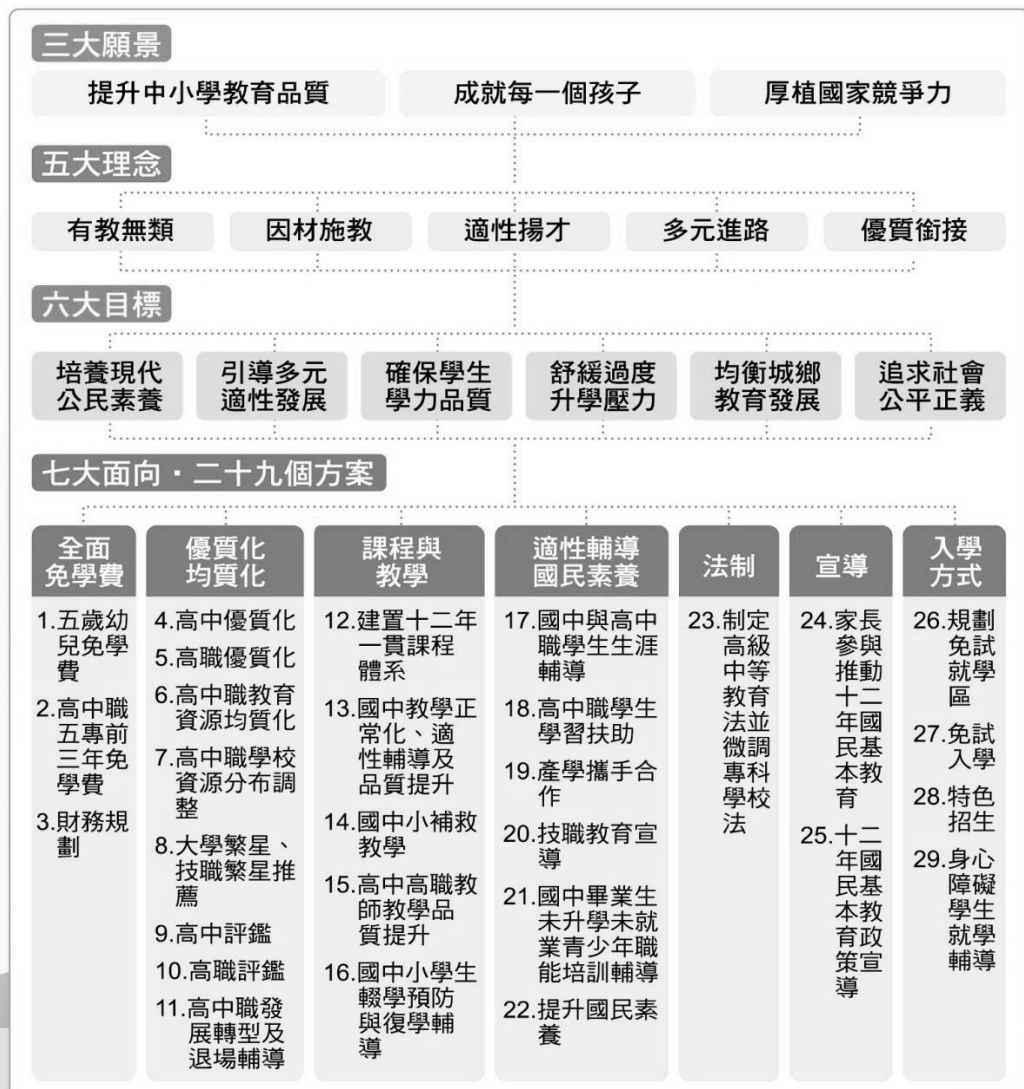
三大願景

提升中小學教育品質

成就每一個孩子

厚植國家競爭力

五大理念

有教無類

因材施教

適性揚才

多元進路

優質銜接

六大目標

培養現代公民素養

引導多元適性發展

確保學生學力品質

舒緩過度升學壓力

均衡城鄉教育發展

追求社會公平正義

七大面向・二十九個方案

全面免學費

1.五歲幼兒免學費

2.高中職五專前三年免學費

3.財務規劃

優質化均質化

4.高中優質化

5.高職優質化

6.高中職教育資源均質化

7.高中職學校資源分布調整

8.大學繁星、技職繁星推薦

9.高中評鑑

10.高職評鑑

11.高中職發展轉型及退場輔導

課程與教學

12.建置十二年一貫課程體系

13.國中教學正常化、適性輔導及品質提升

14.國中小補救教學

15.高中高職教師教學品質提升

16.國中小學生輟學預防與復學輔導

適性輔導國民素養

17.國中與高中職學生生涯輔導

18.高中職學生學習扶助

19.產學攜手合作

20.技職教育宣導

21.國中畢業生未升學未就業青少年職能培訓輔導

22.提升國民素養

法制

23.制定高級中等教育法並微調專科學校法

宣導

24.家長參與推動十二年國民基本教育

25.十二年國民基本教育政策宣導

入學方式

26.規劃免試就學區

27.免試入學

28.特色招生

29.身心障礙學生就學輔導